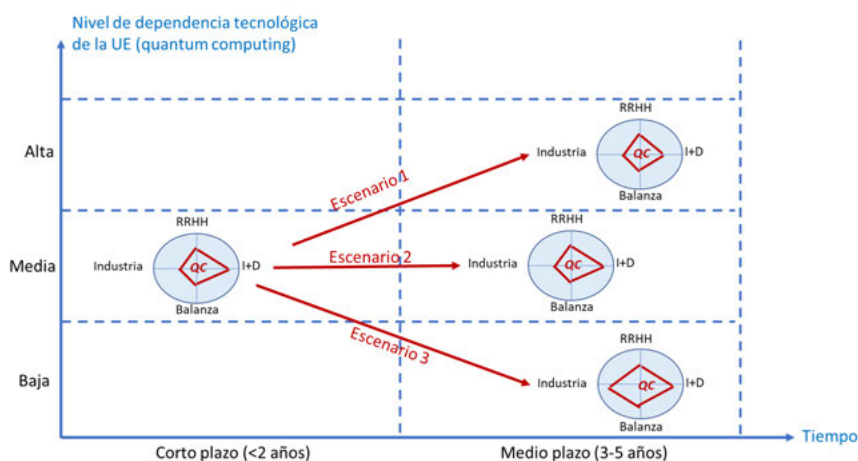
Nivel de dependencia tecnológica de la UE (quantum computing)

Alta

Media

Baja

RRHH
Industria
QC
I+D
Balanza

Escenario 1

Escenario 2

Escenario 3

RRHH
Industria
QC
I+D
Balanza

RRHH
Industria
QC
I+D
Balanza

RRHH
Industria
QC
I+D
Balanza

Corto plazo (<2 años)

Medio plazo (3-5 años)

Tiempo